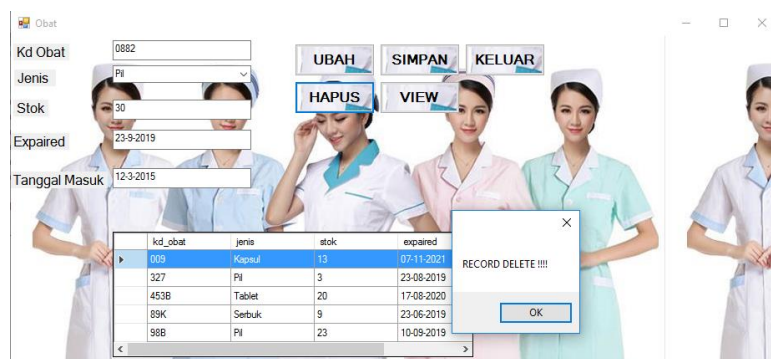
Obat

Kd Obat 0882
Jenis Pil
Stok 30
Expaired 23-9-2019
Tanggal Masuk 12-3-2015

UBAH SIMPAN KELUAR
HAPUS VIEW

| | kd_obat | jenis | stok | expaired |
|---|---|---|---|---|
| ▸ | 009 | Kapsul | 13 | 07-11-2021 |
| | 327 | Pil | 3 | 23-08-2019 |
| | 453B | Tablet | 20 | 17-08-2020 |
| | 89K | Serbuk | 9 | 23-06-2019 |
| | 98B | Pil | 23 | 10-09-2019 |

RECORD DELETE !!!!
OK